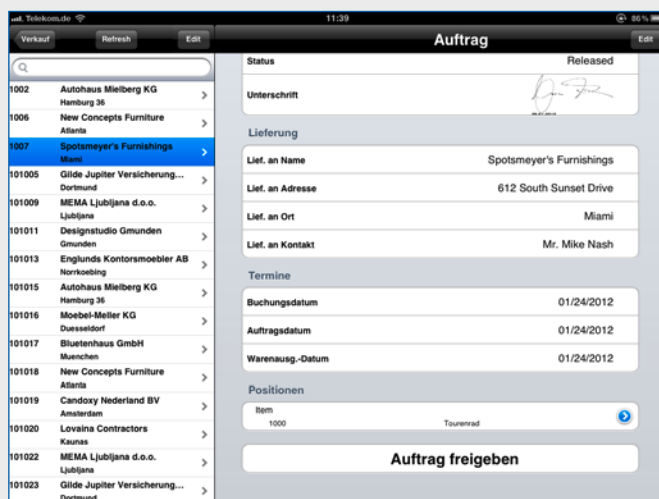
Telekom.de 11:39 86%

Verkauf Refresh Edit

Auftrag Edit

1002 Autohaus Mielberg KG Hamburg 36
1006 New Concepts Furniture Atlanta
1007 Spotsmeyer's Furnishings Miami
101005 Gilde Jupiter Versicherung... Dortmund
101009 MEMA Ljubljana d.o.o. Ljubljana
101011 Designstudio Gmunden Gmunden
101013 Englunds Kontorsmoebler AB Norrkoebing
101015 Autohaus Mielberg KG Hamburg 36
101016 Moebel-Meller KG Duesseldorf
101017 Bluetenhaus GmbH Muenchen
101018 New Concepts Furniture Atlanta
101019 Candoxy Nederland BV Amsterdam
101020 Lovaina Contractors Kaunas
101022 MEMA Ljubljana d.o.o. Ljubljana
101023 Gilde Jupiter Versicherung... Dortmund

Status Released
Unterschrift

Lieferung
Lief. an Name Spotsmeyer's Furnishings
Lief. an Adresse 612 South Sunset Drive
Lief. an Ort Miami
Lief. an Kontakt Mr. Mike Nash

Termine
Buchungsdatum 01/24/2012
Auftragsdatum 01/24/2012
Warenausg.-Datum 01/24/2012

Positionen
Item
1000 Tourenrad

Auftrag freigeben